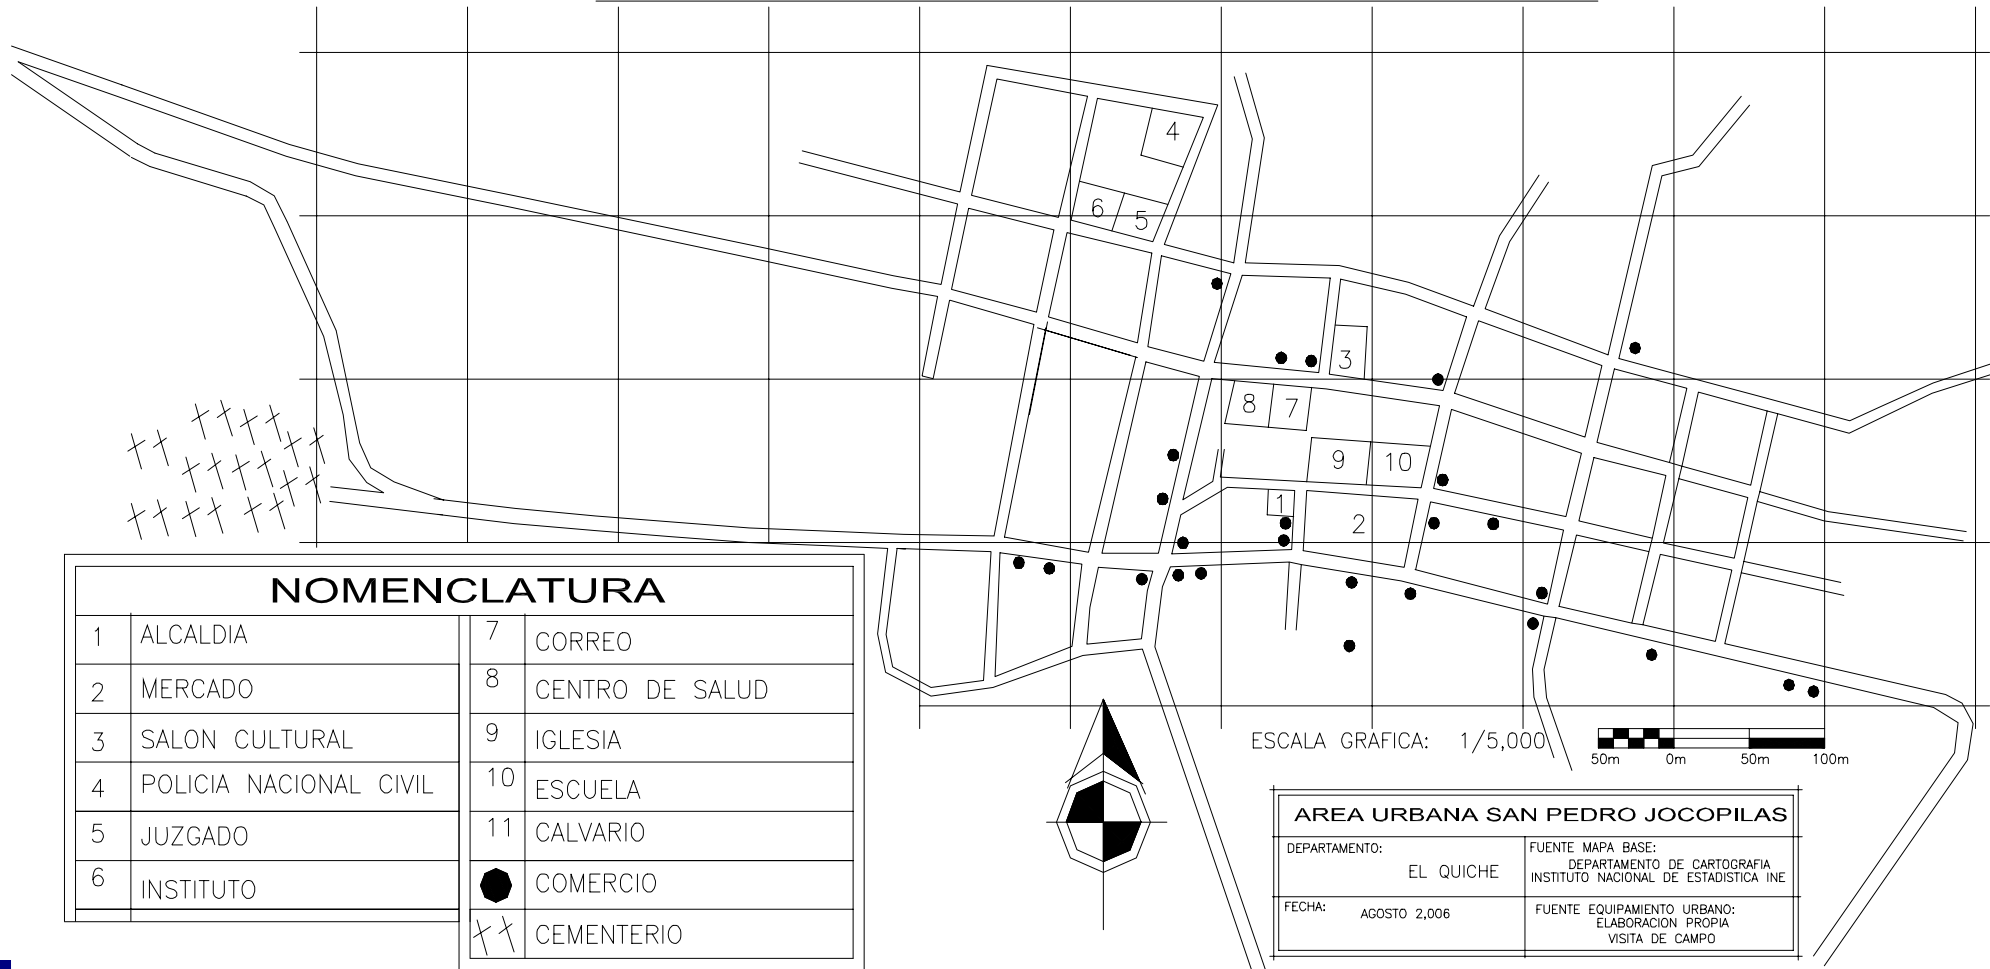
4
6 5
3
8 7
9 10
1
2

NOMENCLATURA

| | | | |
|---|---|---|---|
| 1 | ALCALDIA | 7 | CORREO |
| 2 | MERCADO | 8 | CENTRO DE SALUD |
| 3 | SALON CULTURAL | 9 | IGLESIA |
| 4 | POLICIA NACIONAL CIVIL | 10 | ESCUELA |
| 5 | JUZGADO | 11 | CALVARIO |
| 6 | INSTITUTO | | COMERCIO |
| | | | CEMENTERIO |

ESCALA GRAFICA: 1/5,000

50m 0m 50m 100m

AREA URBANA SAN PEDRO JOCOPILAS

| | |
|---|---|
| DEPARTAMENTO: EL QUICHE | FUENTE MAPA BASE: DEPARTAMENTO DE CARTOGRAFIA INSTITUTO NACIONAL DE ESTADISTICA INE |
| FECHA: AGOSTO 2,006 | FUENTE EQUIPAMIENTO URBANO: ELABORACION PROPIA VISITA DE CAMPO |